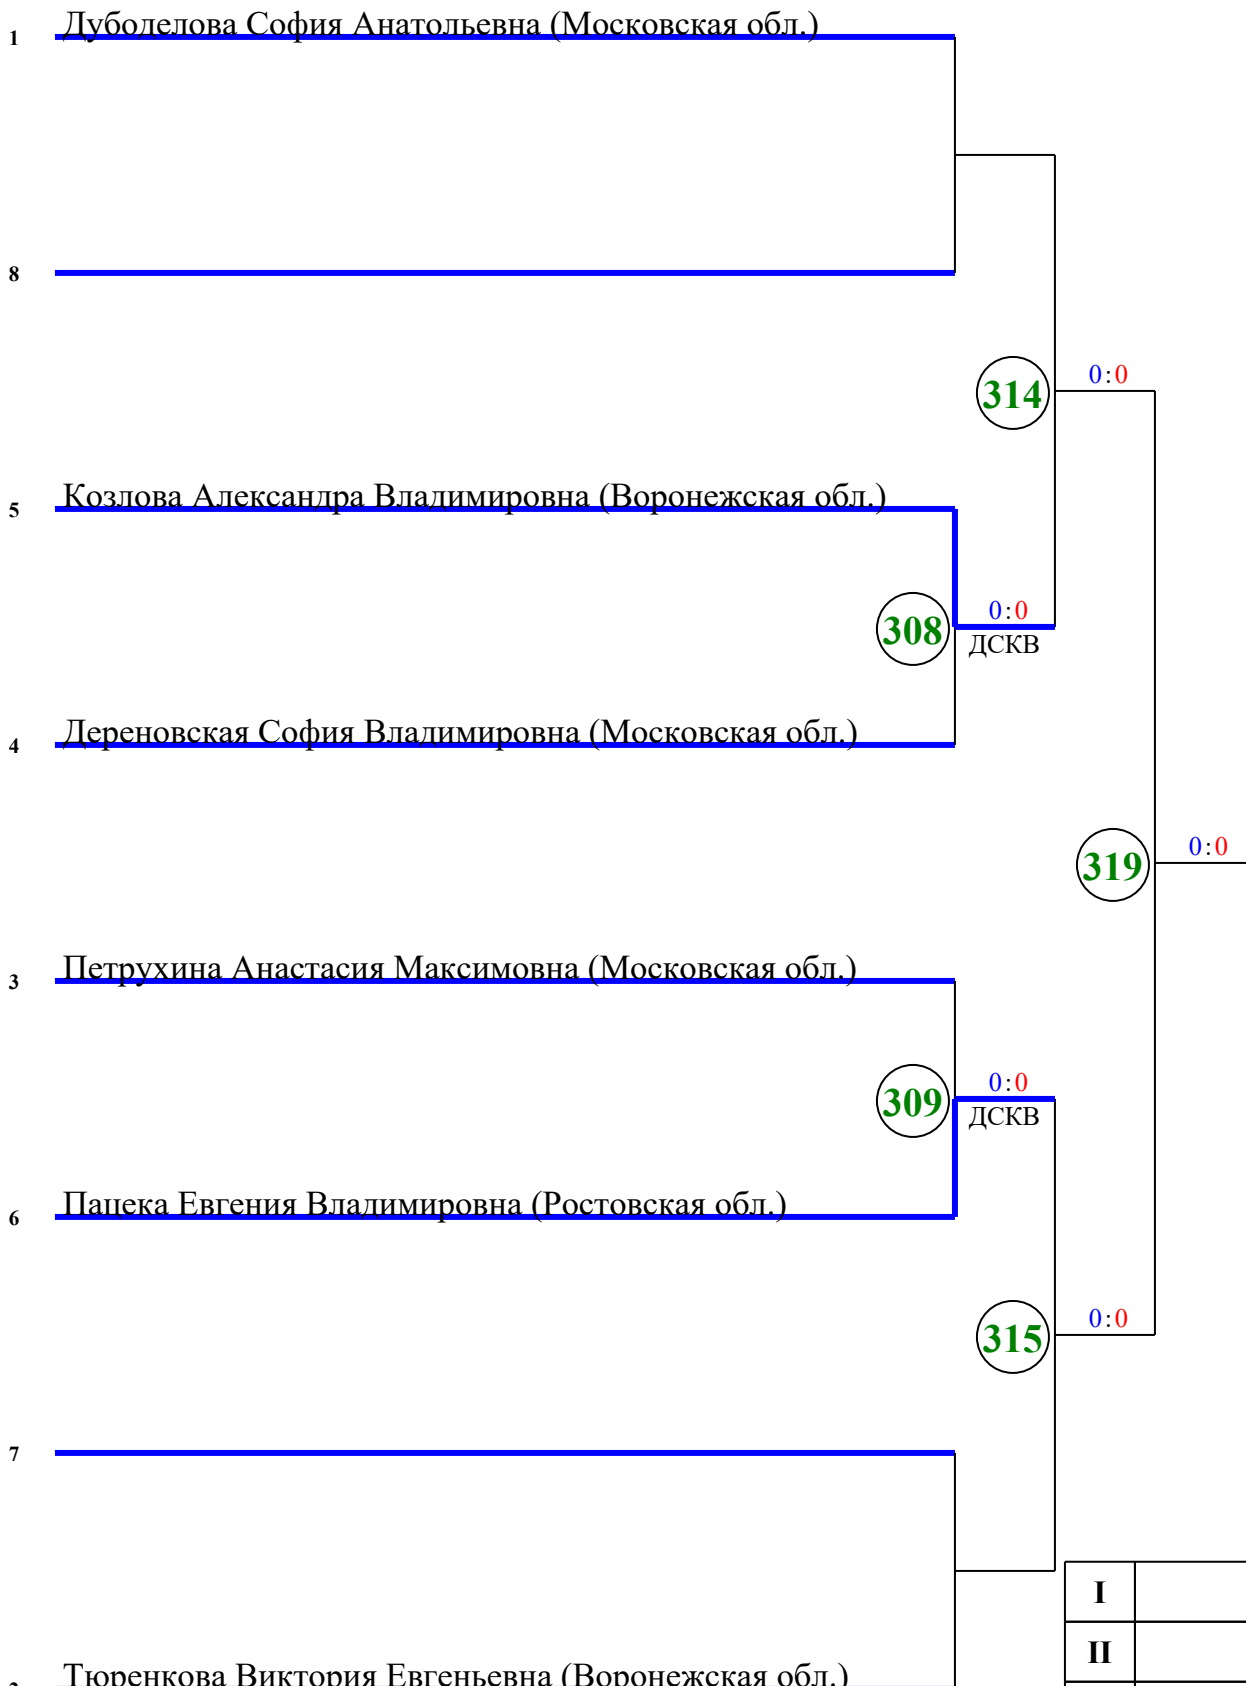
1 Дуботелова София Анатольевна (Московская обл.)

8

314 0:0

5 Козлова Александра Владимировна (Воронежская обл.)

308 0:0 ДСКВ

4 Дереновская София Владимировна (Московская обл.)

319 0:0

3 Петрухина Анастасия Максимовна (Московская обл.)

309 0:0 ДСКВ

6 Пацека Евгения Владимировна (Ростовская обл.)

315 0:0

7

| I | |
|---|---|
| II | |

2 Тюренкова Виктория Евгеньевна (Воронежская обл.)